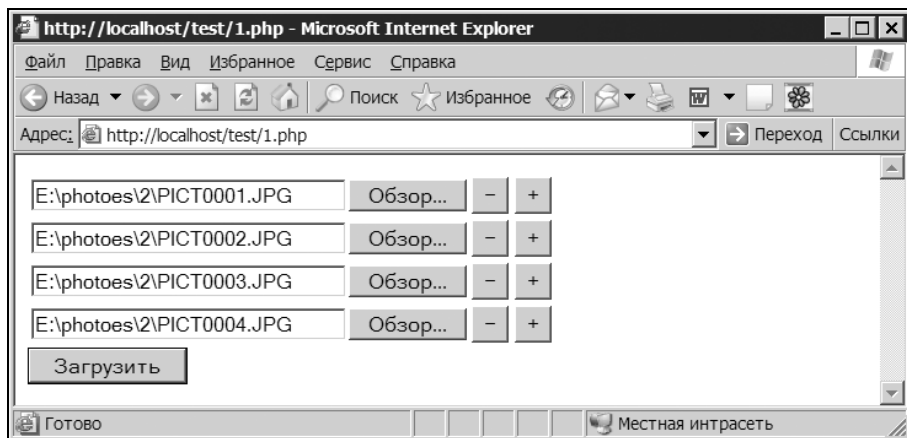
http://localhost/test/1.php - Microsoft Internet Explorer

Файл Правка Вид Избранное Сервис Справка

Назад Поиск Избранное

Адрес: http://localhost/test/1.php Переход Ссылки

E:\photoes\2\PICT0001.JPG Обзор... − +

E:\photoes\2\PICT0002.JPG Обзор... − +

E:\photoes\2\PICT0003.JPG Обзор... − +

E:\photoes\2\PICT0004.JPG Обзор... − +

Загрузить

Готово Местная интрасеть